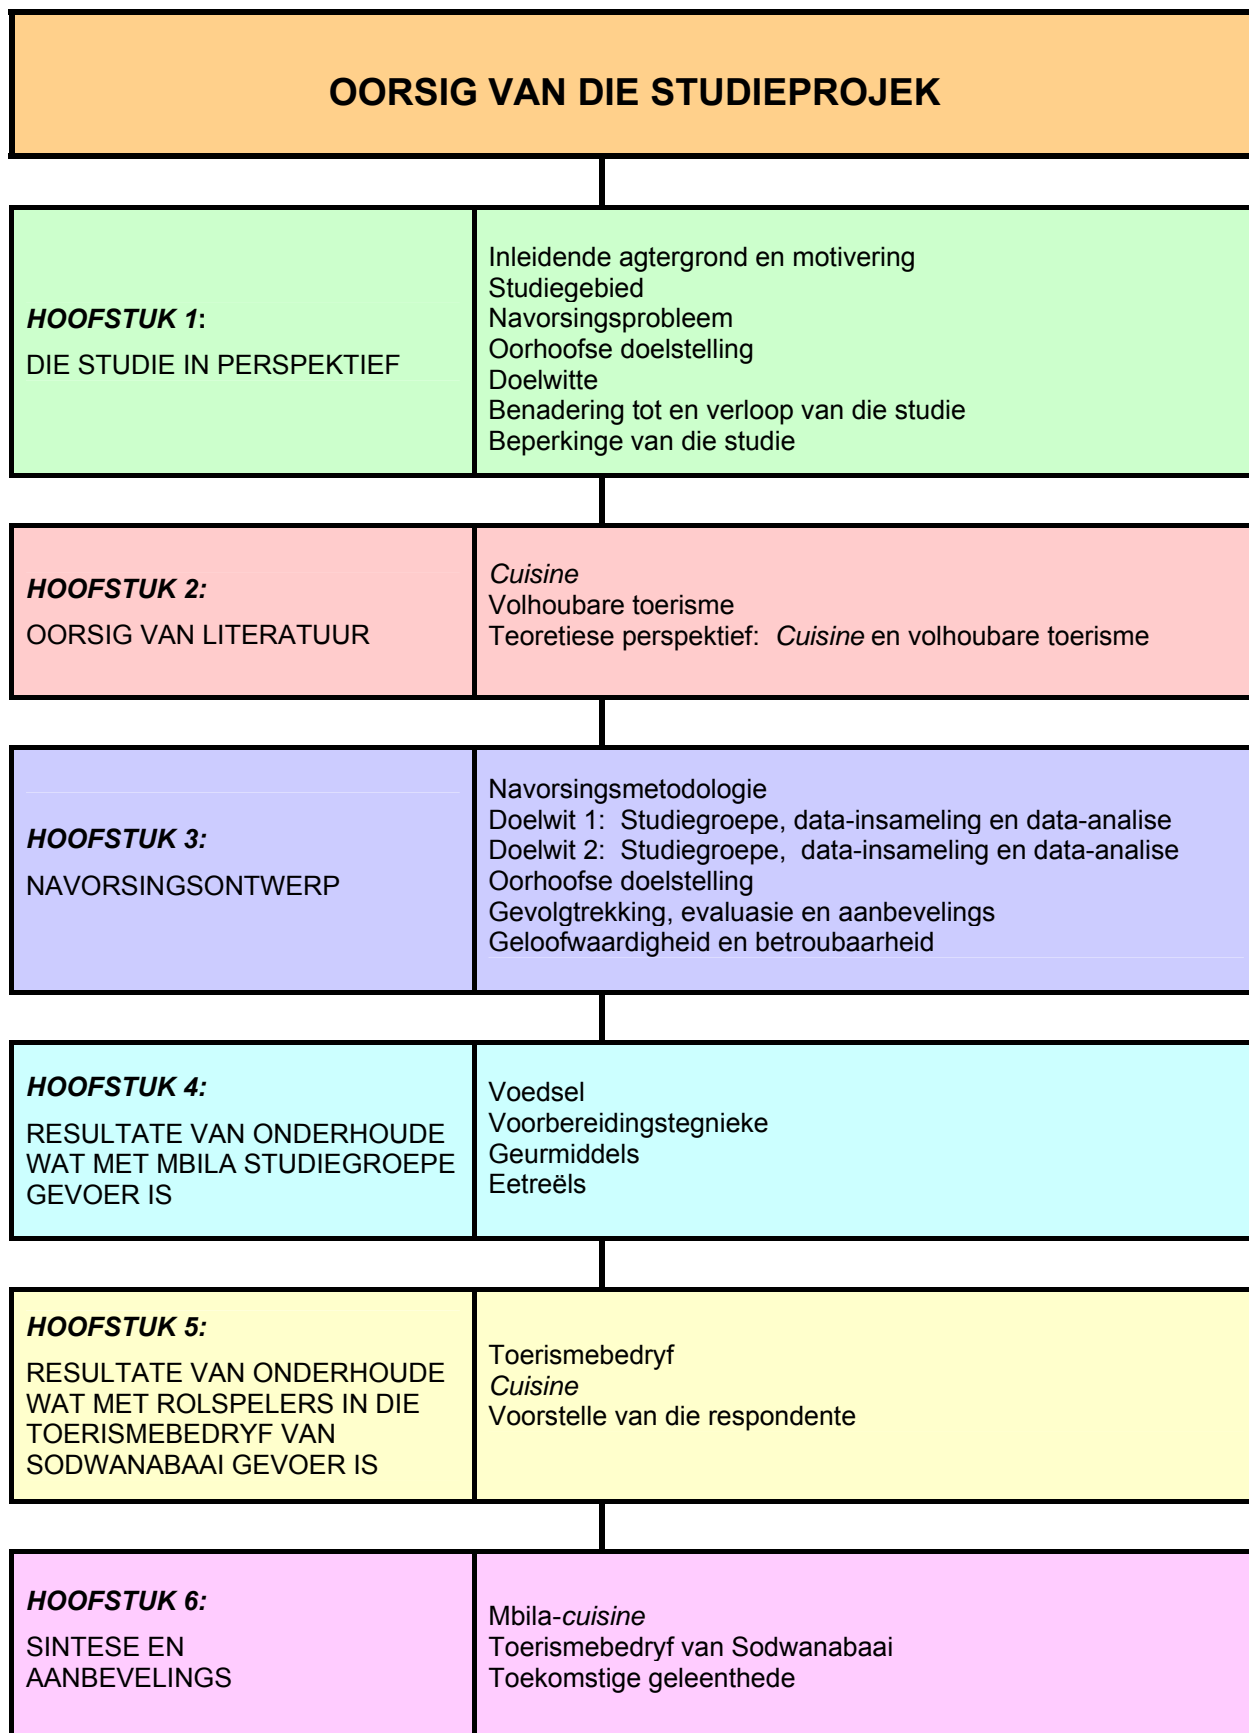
OORSIG VAN DIE STUDIEPROJEK

| | |
|---|---|
| *HOOFSTUK 1*: DIE STUDIE IN PERSPEKTIEF | Inleidende agtergrond en motivering<br>Studiegebied<br>Navorsingsprobleem<br>Oorhoofse doelstelling<br>Doelwitte<br>Benadering tot en verloop van die studie<br>Beperkinge van die studie |
| *HOOFSTUK 2:* OORSIG VAN LITERATUUR | *Cuisine*<br>Volhoubare toerisme<br>Teoretiese perspektief: *Cuisine* en volhoubare toerisme |
| *HOOFSTUK 3:* NAVORSINGSONTWERP | Navorsingsmetodologie<br>Doelwit 1: Studiegroepe, data-insameling en data-analise<br>Doelwit 2: Studiegroepe, data-insameling en data-analise<br>Oorhoofse doelstelling<br>Gevolgtrekking, evaluasie en aanbevelings<br>Geloofwaardigheid en betroubaarheid |
| *HOOFSTUK 4:* RESULTATE VAN ONDERHOUDE WAT MET MBILA STUDIEGROEPE GEVOER IS | Voedsel<br>Voorbereidingstegnieke<br>Geurmiddels<br>Eetreëls |
| *HOOFSTUK 5:* RESULTATE VAN ONDERHOUDE WAT MET ROLSPELERS IN DIE TOERISMEBEDRYF VAN SODWANABAAI GEVOER IS | Toerismebedryf<br>*Cuisine*<br>Voorstelle van die respondente |
| *HOOFSTUK 6:* SINTESE EN AANBEVELINGS | Mbila-*cuisine*<br>Toerismebedryf van Sodwanabaai<br>Toekomstige geleenthede |